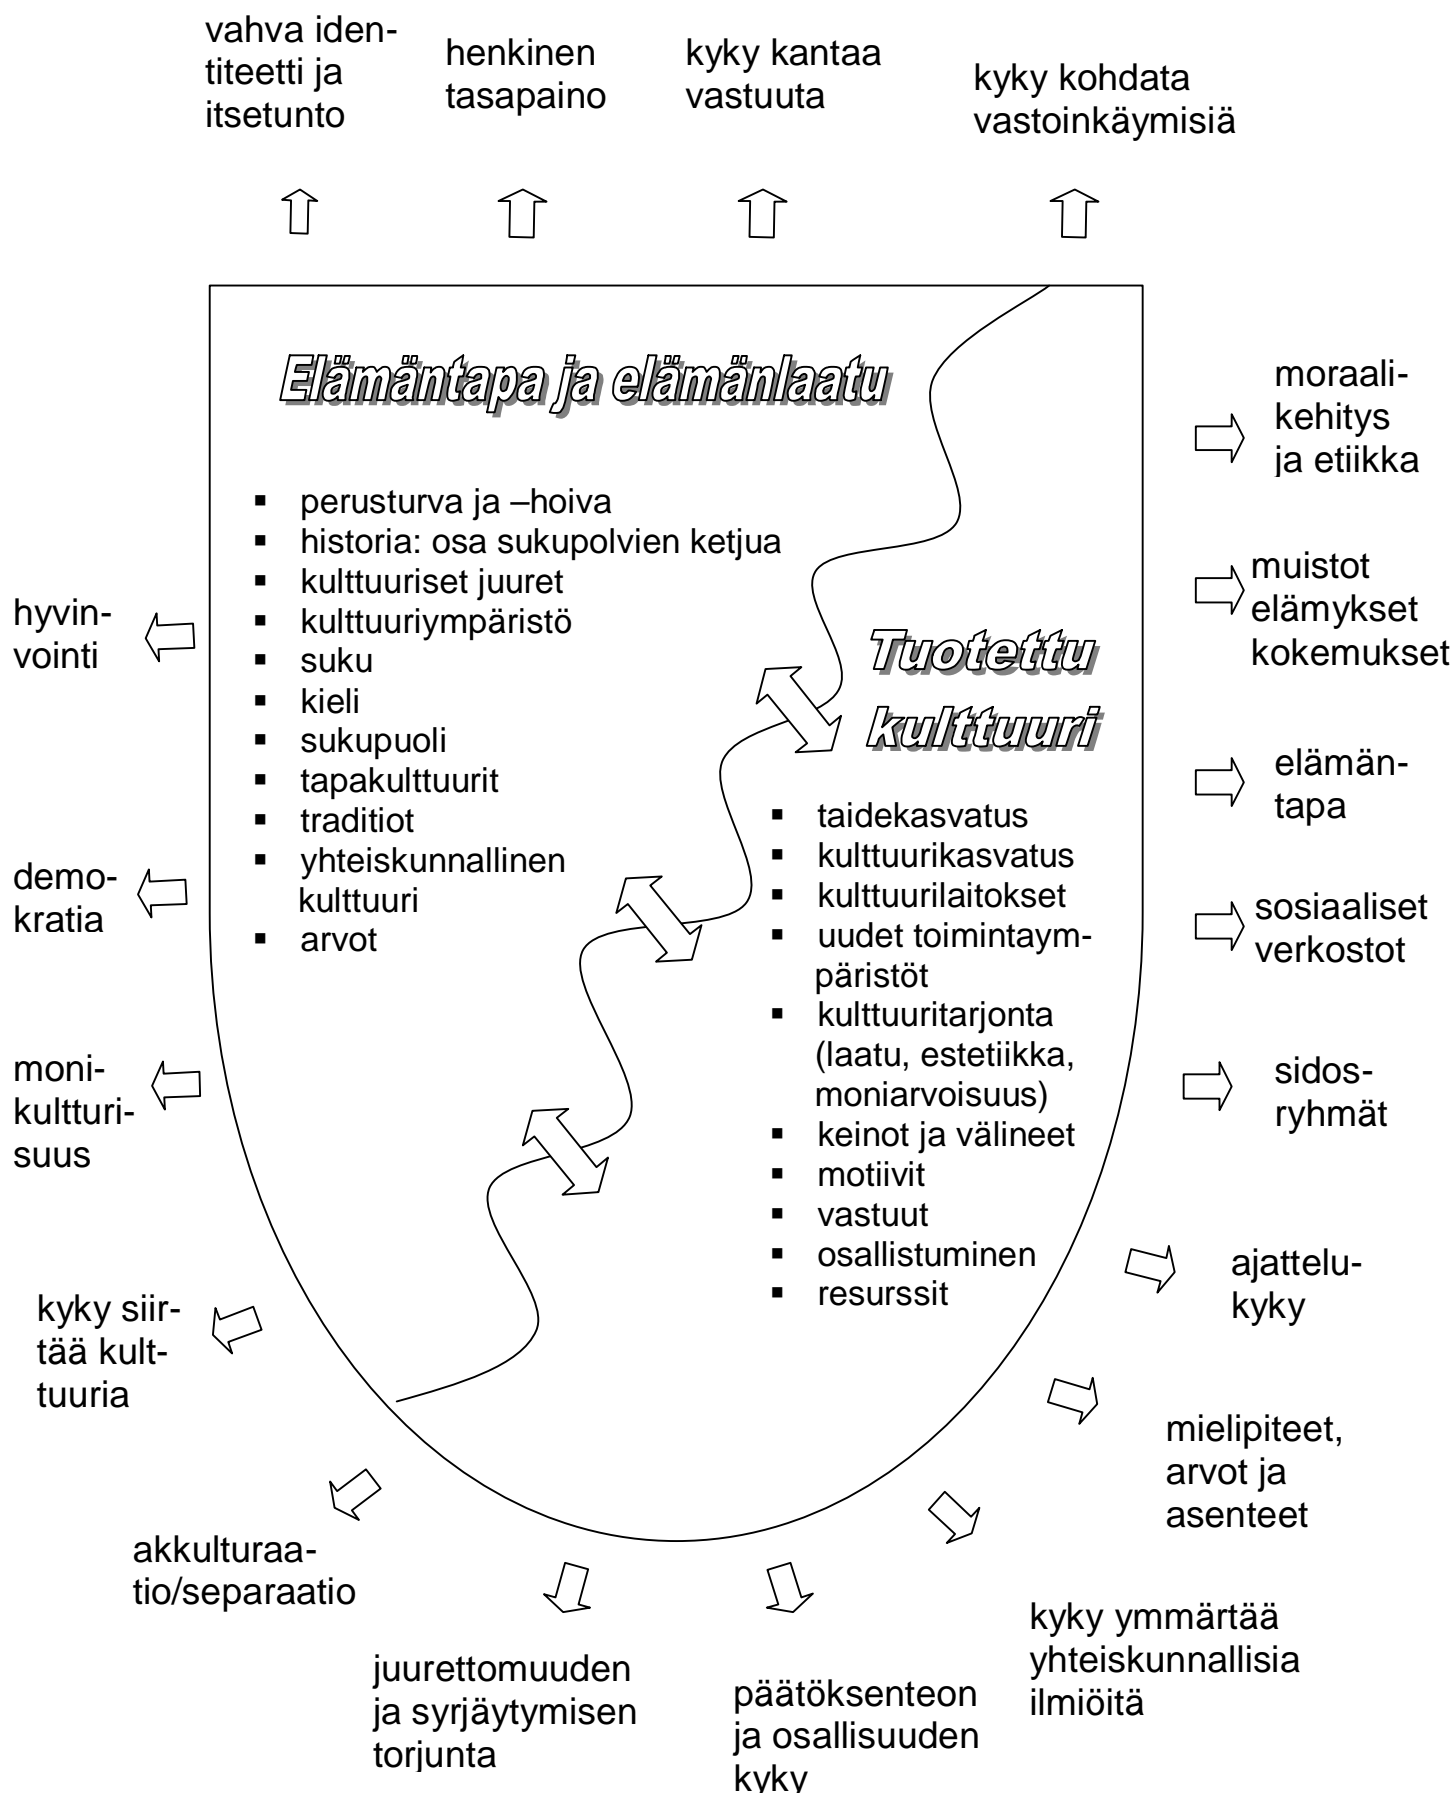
vahva identiteetti ja itsetunto

henkinen tasapaino

kyky kantaa vastuuta

kyky kohdata vastoinkäymisiä

Elämäntapa ja elämänlaatu

- perusturva ja –hoiva
- historia: osa sukupolvien ketjua
- kulttuuriset juuret
- kulttuuriympäristö
- suku
- kieli
- sukupuoli
- tapakulttuurit
- traditiot
- yhteiskunnallinen kulttuuri
- arvot

Tuotettu kulttuuri

- taidekasvatus
- kulttuurikasvatus
- kulttuurilaitokset
- uudet toimintaympäristöt
- kulttuuritarjonta (laatu, estetiikka, moniarvoisuus)
- keinot ja välineet
- motiivit
- vastuut
- osallistuminen
- resurssit

moraalikehitys ja etiikka

muistot elämykset kokemukset

elämäntapa

sosiaaliset verkostot

sidosryhmät

ajattelukyky

mielipiteet, arvot ja asenteet

kyky ymmärtää yhteiskunnallisia ilmiöitä

päätöksenteon ja osallisuuden kyky

juurettomuuden ja syrjäytymisen torjunta

akkulturaatio/separaatio

kyky siirtää kulttuuria

monikulttuurisuus

demokratia

hyvinvointi